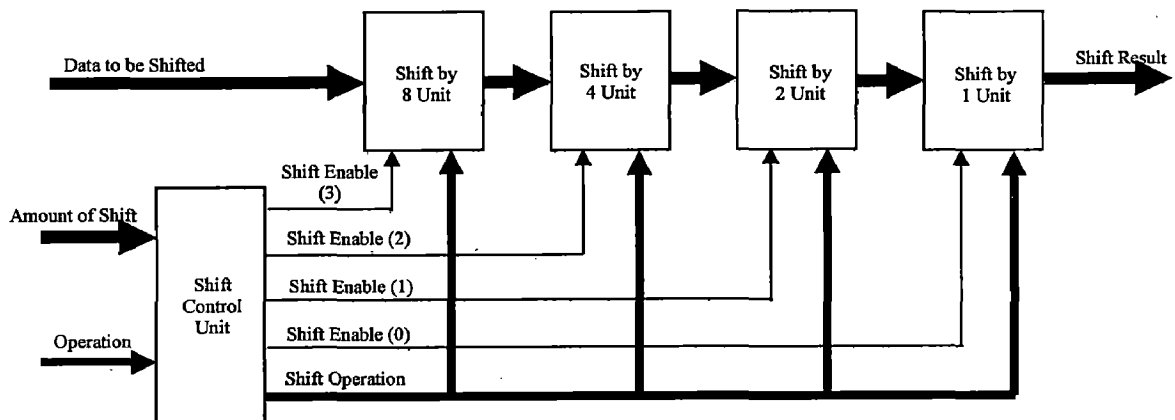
Data to be Shifted

Shift by 8 Unit

Shift by 4 Unit

Shift by 2 Unit

Shift by 1 Unit

Shift Result

Shift Enable (3)

Amount of Shift

Shift Enable (2)

Shift Control Unit

Shift Enable (1)

Operation

Shift Enable (0)

Shift Operation